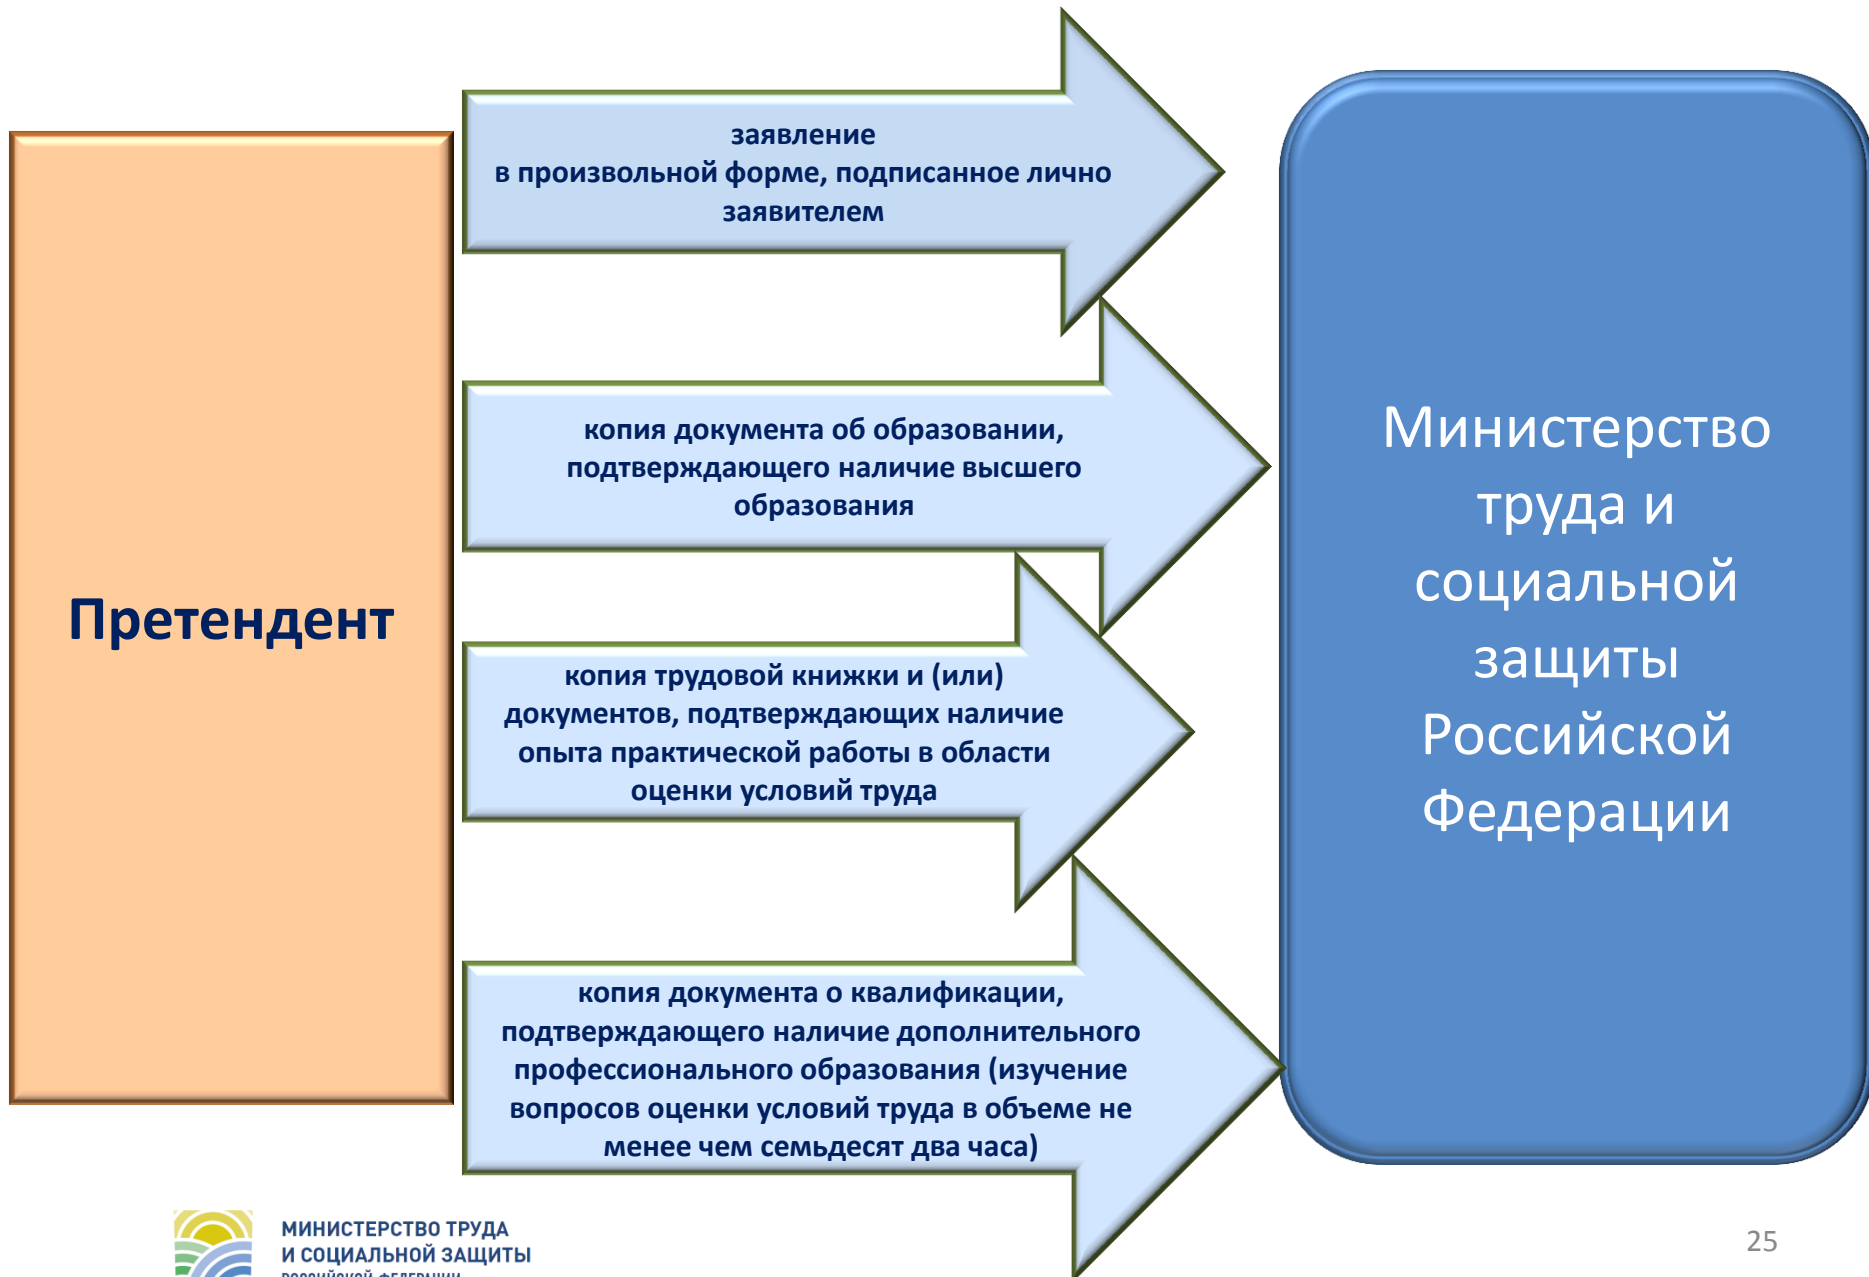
Претендент

заявление
в произвольной форме, подписанное лично заявителем

копия документа об образовании, подтверждающего наличие высшего образования

копия трудовой книжки и (или) документов, подтверждающих наличие опыта практической работы в области оценки условий труда

копия документа о квалификации, подтверждающего наличие дополнительного профессионального образования (изучение вопросов оценки условий труда в объеме не менее чем семьдесят два часа)

Министерство труда и социальной защиты Российской Федерации

МИНИСТЕРСТВО ТРУДА
И СОЦИАЛЬНОЙ ЗАЩИТЫ
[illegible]

25